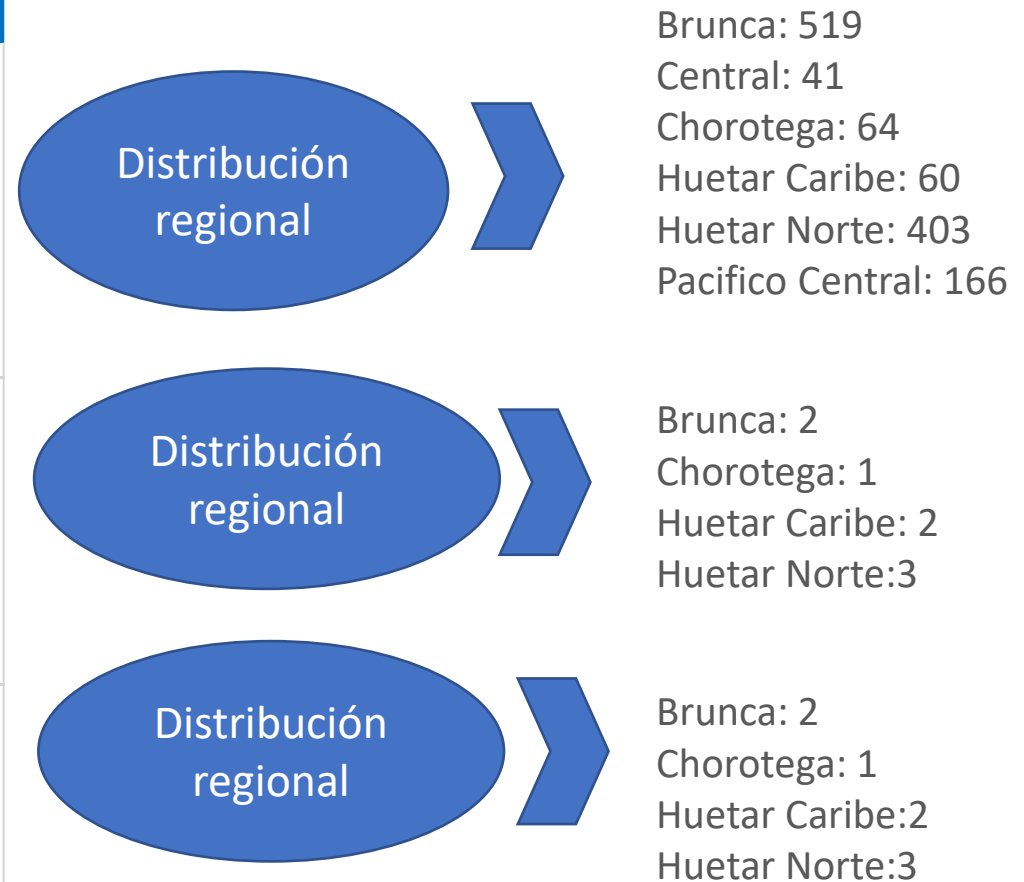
Distribución regional

Brunca: 519
Central: 41
Chorotega: 64
Huetar Caribe: 60
Huetar Norte: 403
Pacifico Central: 166

Distribución regional

Brunca: 2
Chorotega: 1
Huetar Caribe: 2
Huetar Norte:3

Distribución regional

Brunca: 2
Chorotega: 1
Huetar Caribe:2
Huetar Norte:3